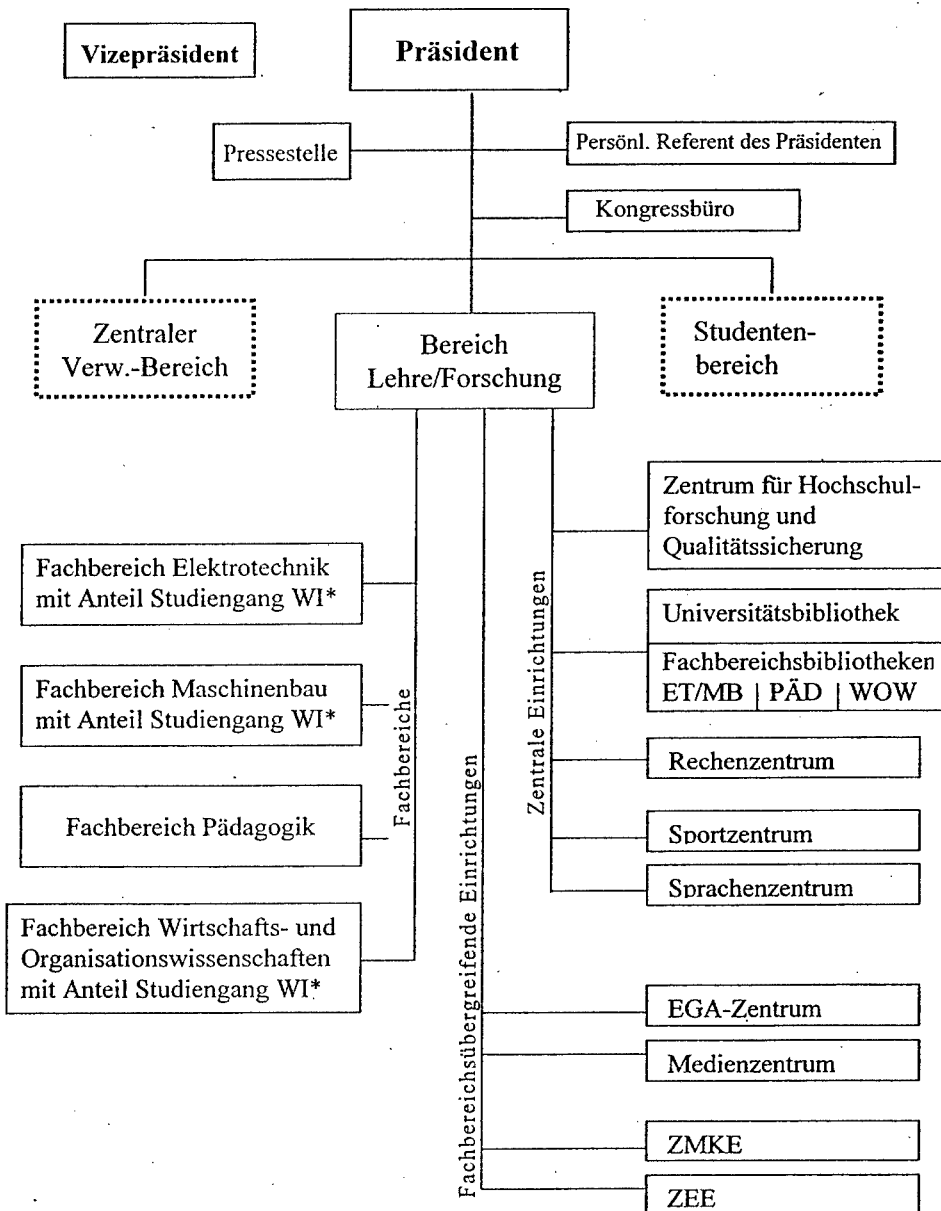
Vizepräsident

Präsident

Pressestelle

Persönl. Referent des Präsidenten

Kongressbüro

Zentraler Verw.-Bereich

Bereich Lehre/Forschung

Studentenbereich

Fachbereiche

Fachbereichsübergreifende Einrichtungen

Zentrale Einrichtungen

Zentrum für Hochschulforschung und Qualitätssicherung

Fachbereich Elektrotechnik mit Anteil Studiengang WI*

Universitätsbibliothek

Fachbereichsbibliotheken
ET/MB | PÄD | WOW

Fachbereich Maschinenbau mit Anteil Studiengang WI*

Rechenzentrum

Fachbereich Pädagogik

Sportzentrum

Sprachenzentrum

Fachbereich Wirtschafts- und Organisationswissenschaften mit Anteil Studiengang WI*

EGA-Zentrum

Medienzentrum

ZMKE

ZEE